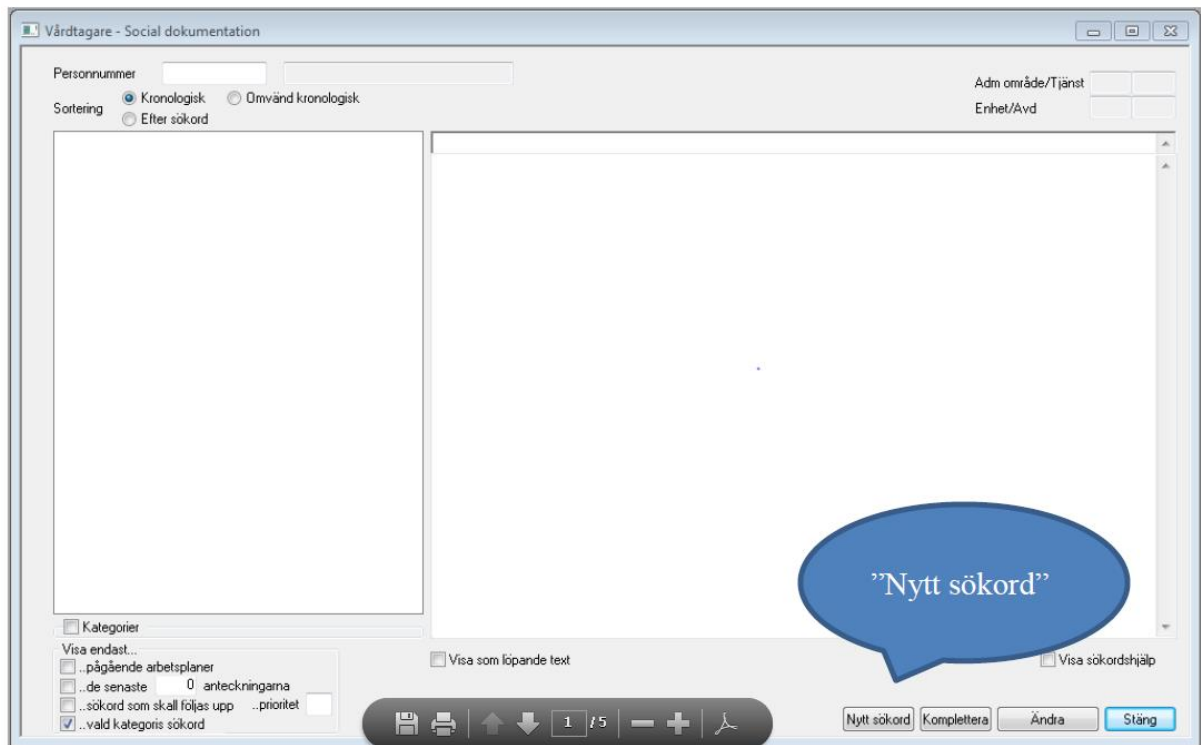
Vårdtagare - Social dokumentation

Personnummer

Sortering
Kronologisk
Omvänd kronologisk
Efter sökord

Adm område/Tjänst
Enhet/Avd

Kategorier

Visa endast...
..pågående arbetsplaner
..de senaste 0 anteckningarna
..sökord som skall följas upp ..prioritet
..vald kategoris sökord

Visa som löpande text

”Nytt sökord”

Visa sökordshjälp

1 / 5

Nytt sökord
Komplettera
Ändra
Stäng